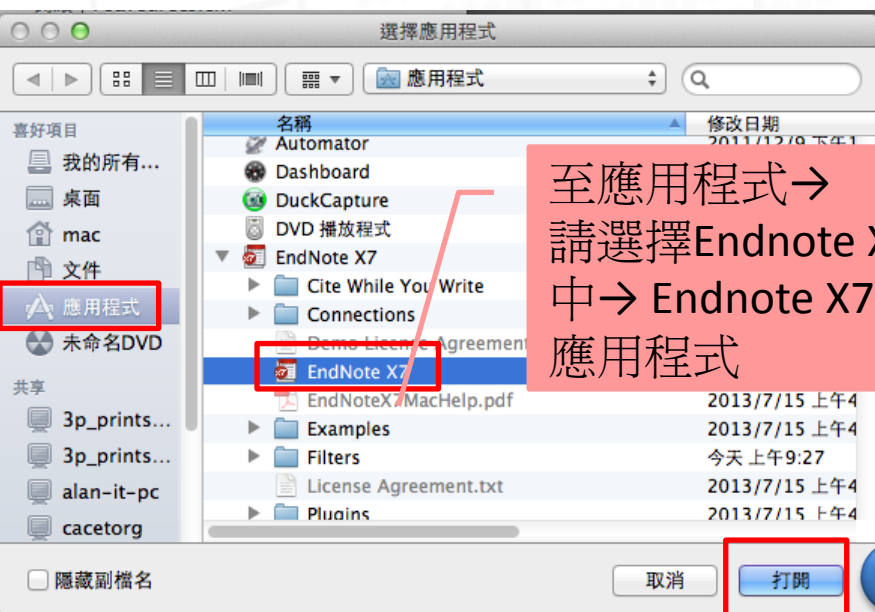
選擇應用程式

應用程式

喜好項目
我的所有...
桌面
mac
文件
應用程式
未命名DVD
共享
3p_prints...
3p_prints...
alan-it-pc
cacetorg

名稱
修改日期
Automator
Dashboard
DuckCapture
DVD 播放程式
EndNote X7
Cite While You Write
Connections
Demo License Agreement
EndNote X7
EndNoteX7MacHelp.pdf
2013/7/15 上午4
Examples
2013/7/15 上午4
Filters
今天 上午9:27
License Agreement.txt
2013/7/15 上午4
Plugins
2013/7/15 上午4

至應用程式→
請選擇Endnote X
中→ Endnote X7
應用程式

隱藏副檔名
取消
打開